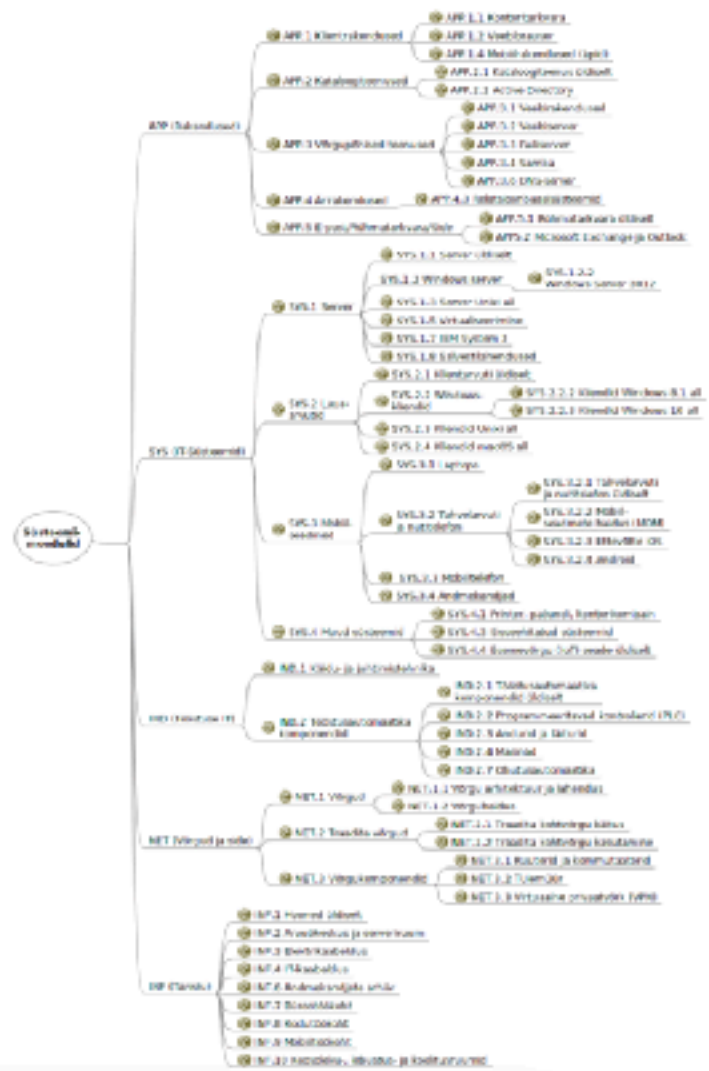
Süsteemi-moodulid

APP (Rakendused)

APP.1 Klientrakendused
APP.1.1 Kontoritarkvara
APP.1.2 Veebibrauser
APP.1.4 Mobiilirakendused (Apid)

APP.2 Kataloogiteenused
APP.2.1 Kataloogiteenus üldiselt
APP.2.2 Active Directory

APP.3 Võrgupõhised teenused
APP.3.1 Veebirakendused
APP.3.2 Veebiserver
APP.3.3 Failiserver
APP.3.4 Samba
APP.3.6 DNS-server

APP.4 Ärirakendused
APP.4.3 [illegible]

APP.5 E-post/Rühmatarkvara/Side
APP.5.1 Rühmatarkvara üldiselt
APP.5.2 Microsoft Exchange ja Outlook

SYS (IT-süsteemid)

SYS.1 Server
SYS.1.1 Server üldiselt
SYS.1.2 Windows server
SYS.1.2.2 Windows Server 2012
SYS.1.3 Server Unix all
SYS.1.5 Virtualiseerimine
SYS.1.7 IBM System i
SYS.1.8 Salvestuslahendused

SYS.2 Lauaarvuti
SYS.2.1 Klientarvuti üldiselt
SYS.2.2 Windows-kliendid
SYS.2.2.2 Kliendid Windows 8.1 all
SYS.2.2.3 Kliendid Windows 10 all
SYS.2.3 Kliendid Unixi all
SYS.2.4 Kliendid macOS all

SYS.3 Mobiilseadmed
SYS.3.1 Sülearvutid
SYS.3.2 Tahvelarvuti ja nutitelefon
SYS.3.2.1 Tahvelarvuti ja nutitelefon üldiselt
SYS.3.2.2 Mobiilseadmete haldus (MDM)
SYS.3.2.3 iOS (for Enterprise)
SYS.3.2.4 Android
SYS.3.3 Mobiiltelefon
SYS.3.4 Andmekandjad

SYS.4 Muud süsteemid
SYS.4.1 Printer, paljundi, kombainseadmed
SYS.4.3 Sisseehitatud süsteemid
SYS.4.4 Asjade internet

IND (Tööstuse IT)

IND.1 Protsessi- ja juhtimistehnika

IND.2 Tööstusautomaatika komponendid
IND.2.1 Tööstusautomaatika komponendid üldiselt
IND.2.2 Programmeeritavad loogikakontrollerid (PLC)
IND.2.3 Andurid ja täiturid
IND.2.4 Masinad
IND.2.7 Ohutusautomaatika

NET (Võrgud ja side)

NET.1 Võrgud
NET.1.1 Võrgu arhitektuur ja lahendus
NET.1.2 Võrguhaldus

NET.2 Traadita võrgud
NET.2.1 Traadita kohtvõrgu käitus
NET.2.2 Traadita kohtvõrgu kasutamine

NET.3 Võrgukomponendid
NET.3.1 Ruuterid ja kommutaatorid
NET.3.2 Tulemüür
NET.3.3 Virtuaalne privaatvõrk (VPN)

INF (Taristu)
INF.1 Hooned üldiselt
INF.2 Andmekeskus ja serveriruum
INF.3 Elektrikaabeldus
INF.4 IT-kaabeldus
INF.5 Andmekandjate arhiiv
INF.7 Büroositöökoht
INF.8 Kodutöökoht
INF.9 Mobiiltöökoht
INF.10 Nõupidamis-, üritus- ja koolitusruumid